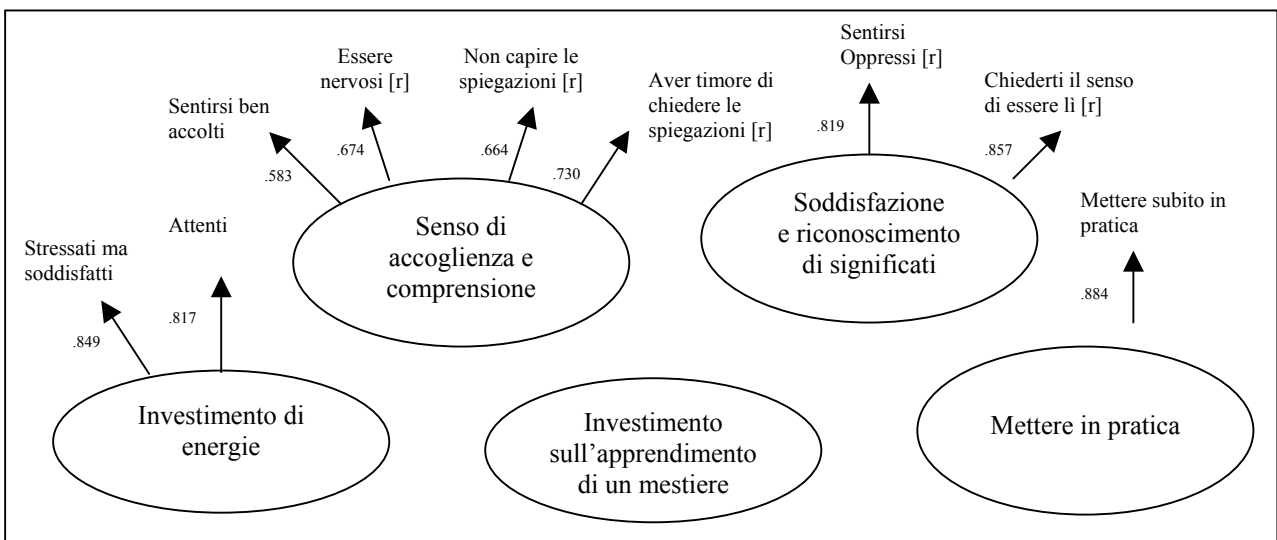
Sentirsi ben accolti

Essere nervosi [r]

Non capire le spiegazioni [r]

Aver timore di chiedere le spiegazioni [r]

.583

.674

.664

.730

Senso di accoglienza e comprensione

Sentirsi Oppressi [r]

Chiederti il senso di essere lì [r]

.819

.857

Soddisfazione e riconoscimento di significati

Stressati ma soddisfatti

Attenti

.849

.817

Investimento di energie

Mettere subito in pratica

.884

Mettere in pratica

Investimento sull'apprendimento di un mestiere